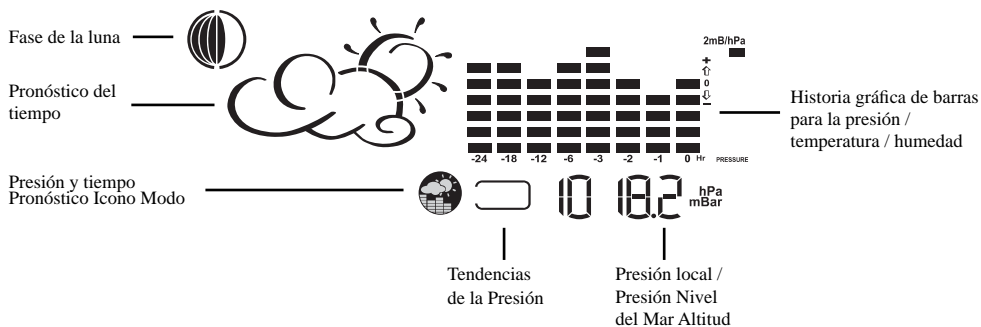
Fase de la luna

Pronóstico del tiempo

2mB/hPa

+
⇧
0
⇩
-

-24 -18 -12 -6 -3 -2 -1 0 Hr PRESSURE

Historia gráfica de barras para la presión / temperatura / humedad

Presión y tiempo Pronóstico Icono Modo

10 18.2 hPa mBar

Tendencias de la Presión

Presión local / Presión Nivel del Mar Altitud